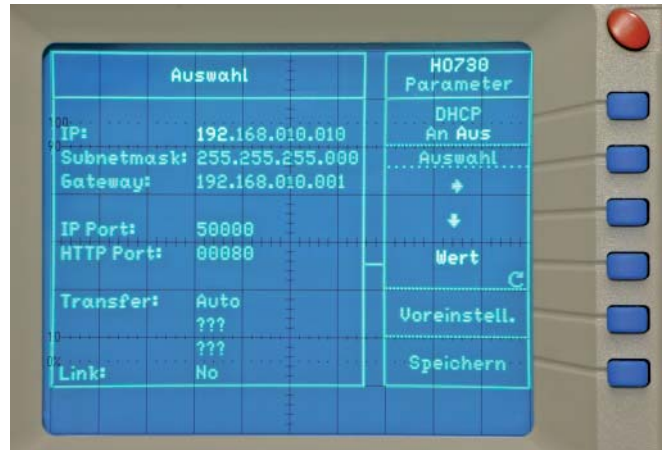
Auswahl

IP: 192.168.010.010
Subnetmask: 255.255.255.000
Gateway: 192.168.010.001

IP Port: 50000
HTTP Port: 00080

Transfer: Auto
???
???
Link: No

HO730
Parameter

DHCP
An Aus

Auswahl

Wert

Voreinstell.

Speichern

100
90
10
0%